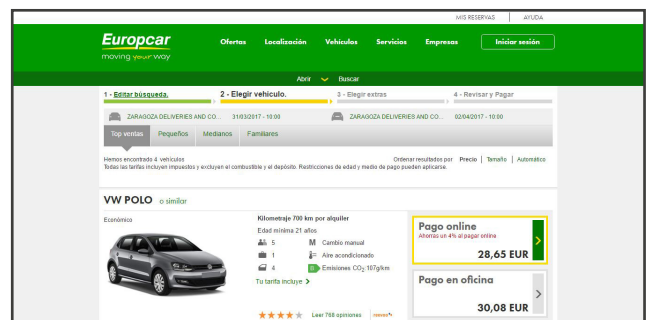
MIS RESERVAS | AYUDA

Europcar
moving your way

Ofertas Localización Vehículos Servicios Empresas Iniciar sesión

Abrir Buscar

1 - Editar búsqueda. 2 - Elegir vehículo. 3 - Elegir extras 4 - Revisar y Pagar

ZARAGOZA DELIVERIES AND CO... 31/03/2017 - 10:00 ZARAGOZA DELIVERIES AND CO... 02/04/2017 - 10:00

Top ventas Pequeños Medianos Familiares

Hemos encontrado 4 vehículos
Todas las tarifas incluyen impuestos y excluyen el combustible y el depósito. Restricciones de edad y medio de pago pueden aplicarse.

Ordenar resultados por Precio | Tamaño | Automático

VW POLO o similar

Económico

Kilometraje 700 km por alquiler
Edad mínima 21 años
5 M Cambio manual
1 Aire acondicionado
4 B Emisiones $CO_2$ 107g/km
Tu tarifa incluye >

Leer 768 opiniones

Pago online
Ahorra un 4% al pagar online
28,65 EUR

Pago en oficina
30,08 EUR